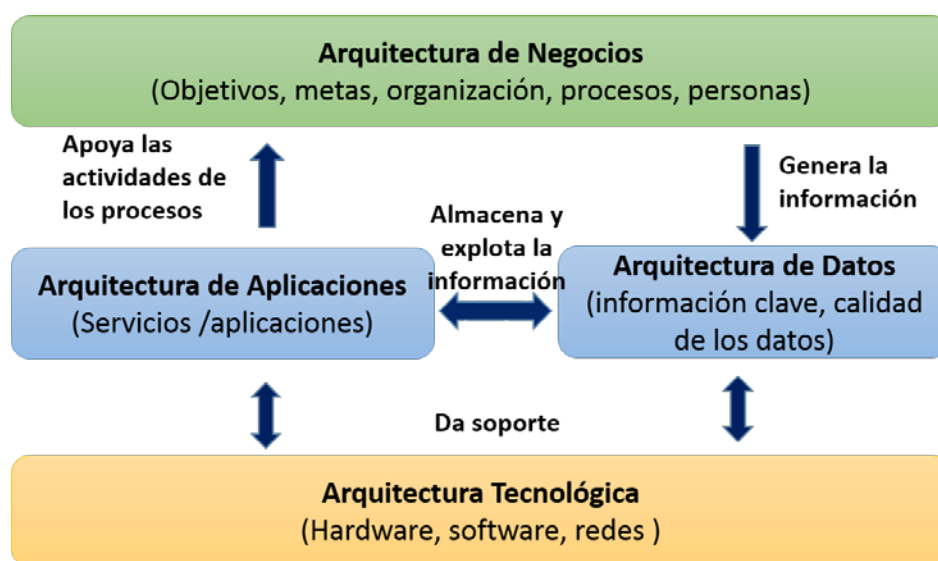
Arquitectura de Negocios
(Objetivos, metas, organización, procesos, personas)

Apoya las actividades de los procesos

Genera la información

Almacena y explota la información

Arquitectura de Aplicaciones
(Servicios /aplicaciones)

Arquitectura de Datos
(información clave, calidad de los datos)

Da soporte

Arquitectura Tecnológica
(Hardware, software, redes )